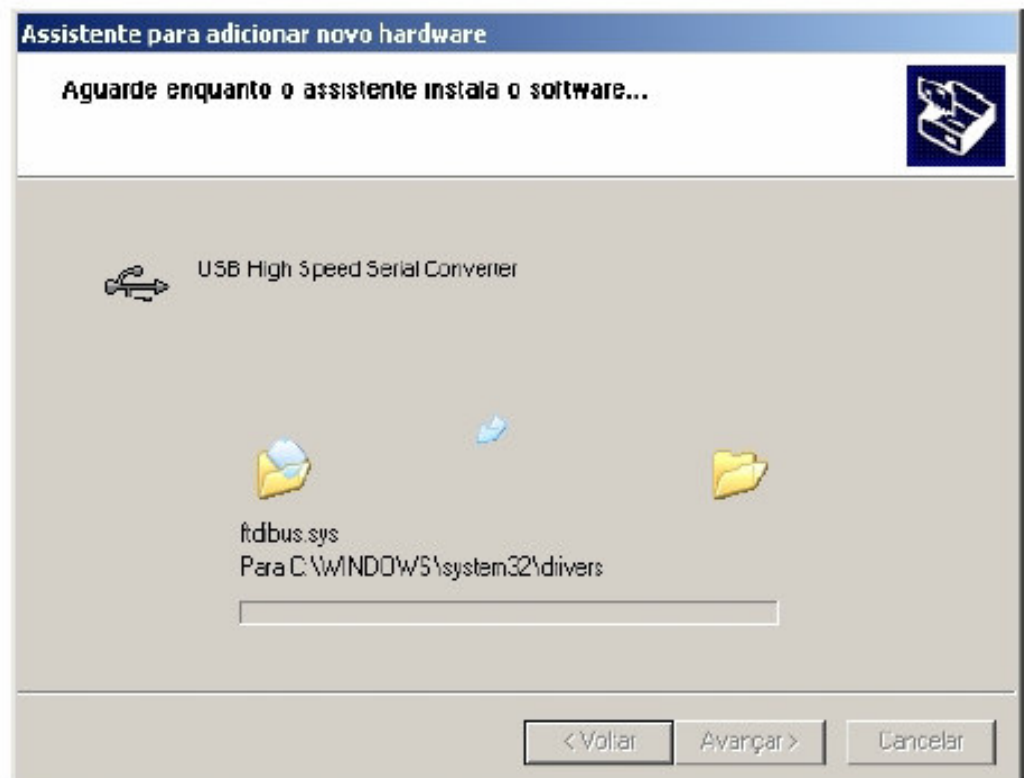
Assistente para adicionar novo hardware

Aguarde enquanto o assistente instala o software...

USB High Speed Serial Converter

ftdibus.sys
Para C:\WINDOWS\system32\drivers

< Voltar
Avançar >
Cancelar